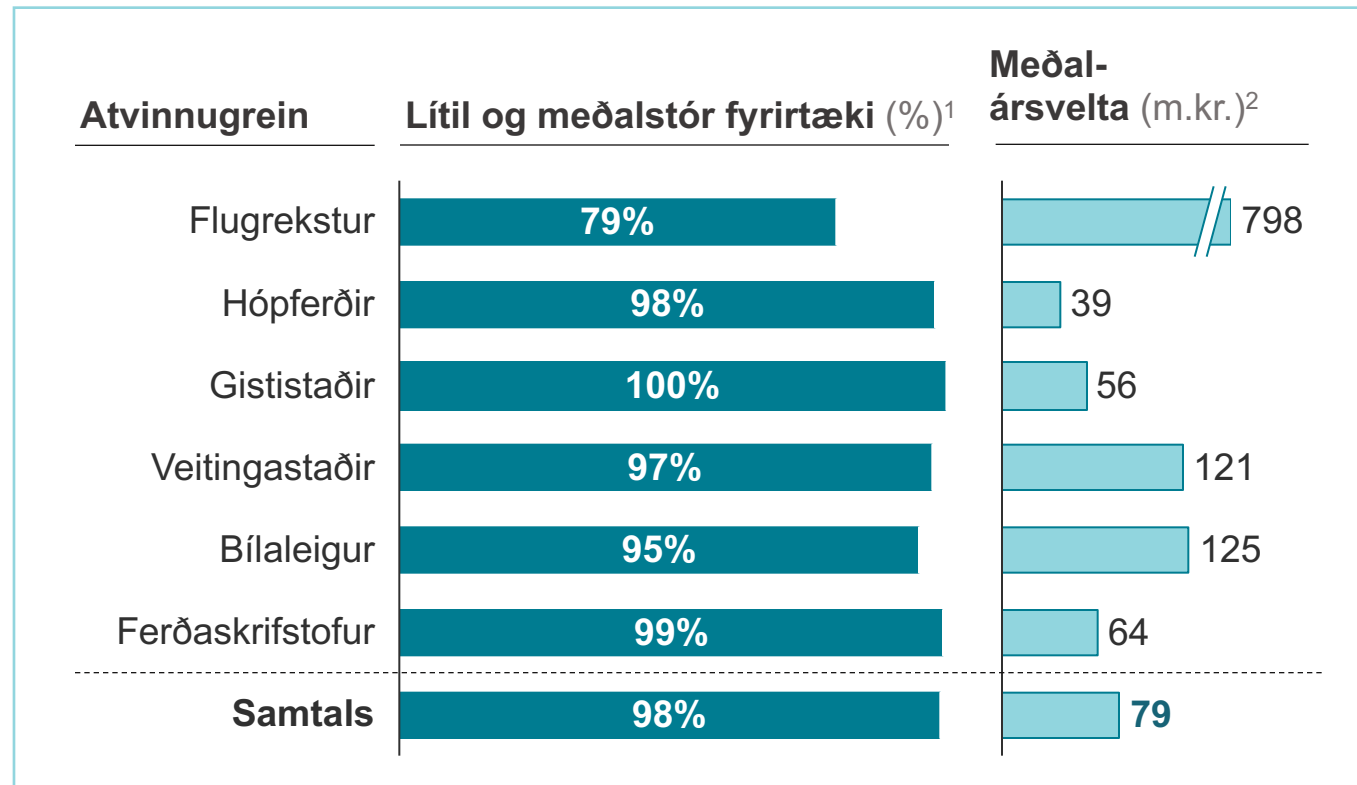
| Atvinnugrein | Lítil og meðalstór fyrirtæki (%)$^1$ | Meðal-ársvelta (m.kr.)$^2$ |
|---|---|---|
| Flugrekstur | 79% | 798 |
| Hópferðir | 98% | 39 |
| Gististaðir | 100% | 56 |
| Veitingastaðir | 97% | 121 |
| Bílaleigur | 95% | 125 |
| Ferðaskrifstofur | 99% | 64 |
| Samtals | 98% | 79 |